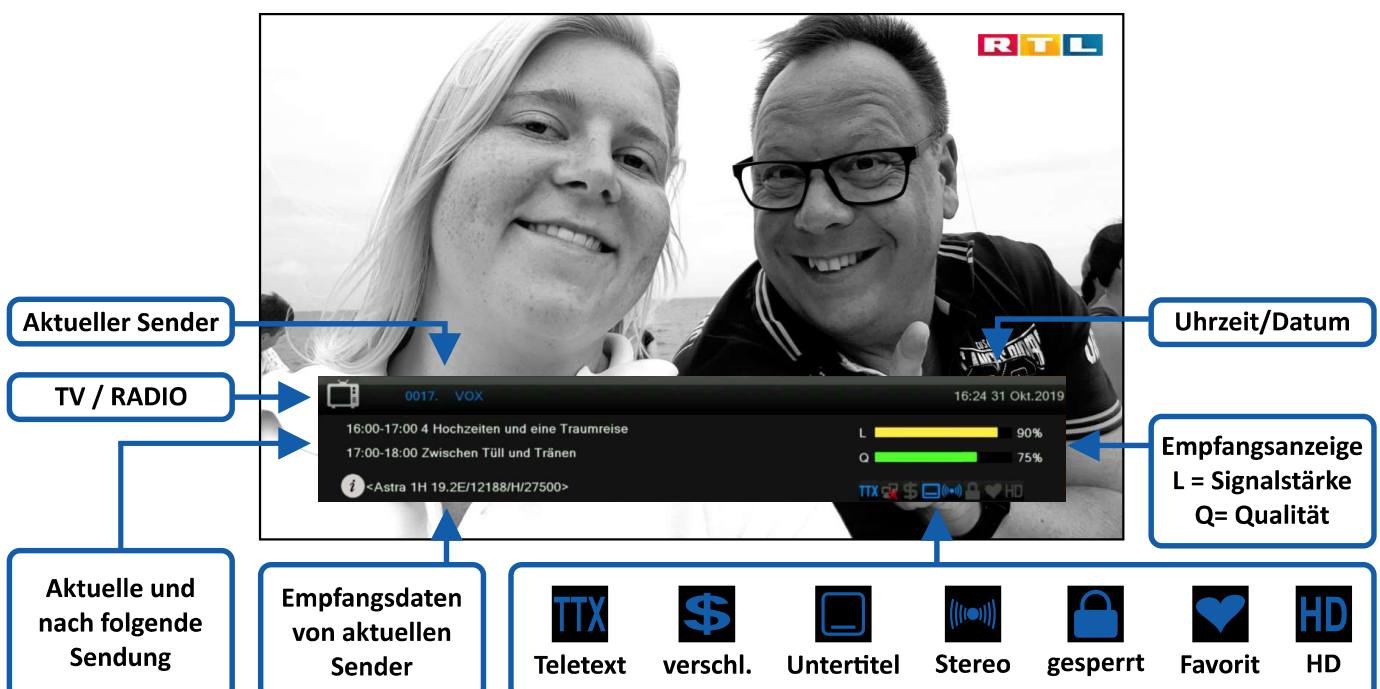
RTL

Aktueller Sender

Uhrzeit/Datum

TV / RADIO

0017. VOX

16:24 31 Okt.2019

16:00-17:00 4 Hochzeiten und eine Traumreise

17:00-18:00 Zwischen Tüll und Tränen

L 90%

Q 75%

<Astra 1H 19.2E/12188/H/27500>

TTX HD

Empfangsanzeige
L = Signalstärke
Q= Qualität

Aktuelle und nach folgende Sendung

Empfangsdaten von aktuellen Sender

TTX Teletext

verschl.

Untertitel

Stereo

gesperrt

Favorit

HD HD